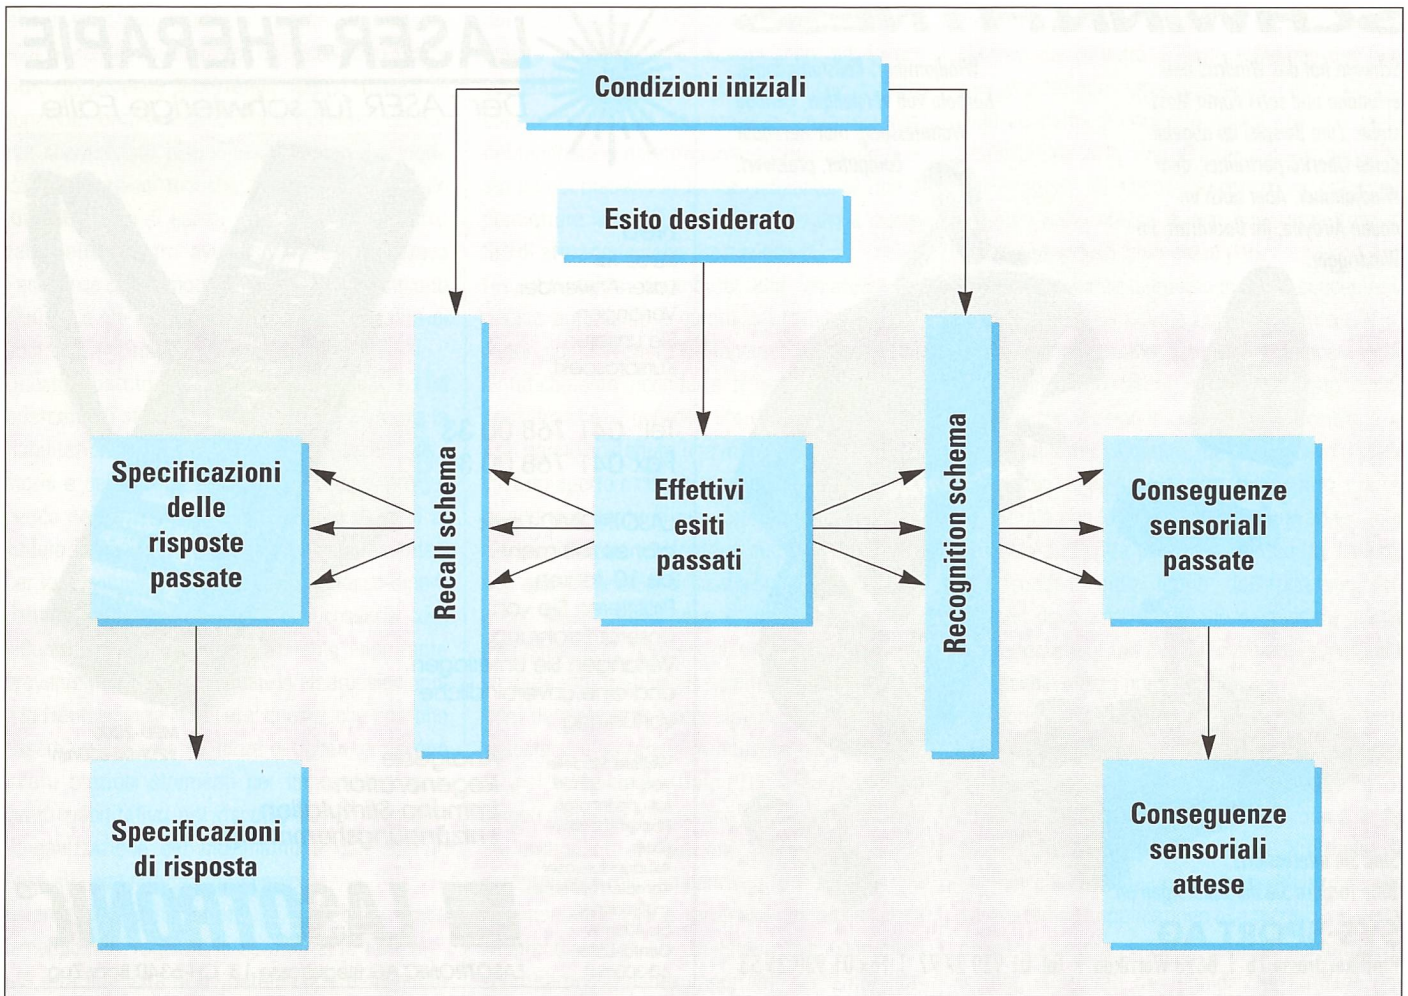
Condizioni iniziali

Esito desiderato

Recall schema

Recognition schema

Specificazioni delle risposte passate

Effettivi esiti passati

Conseguenze sensoriali passate

Specificazioni di risposta

Conseguenze sensoriali attese